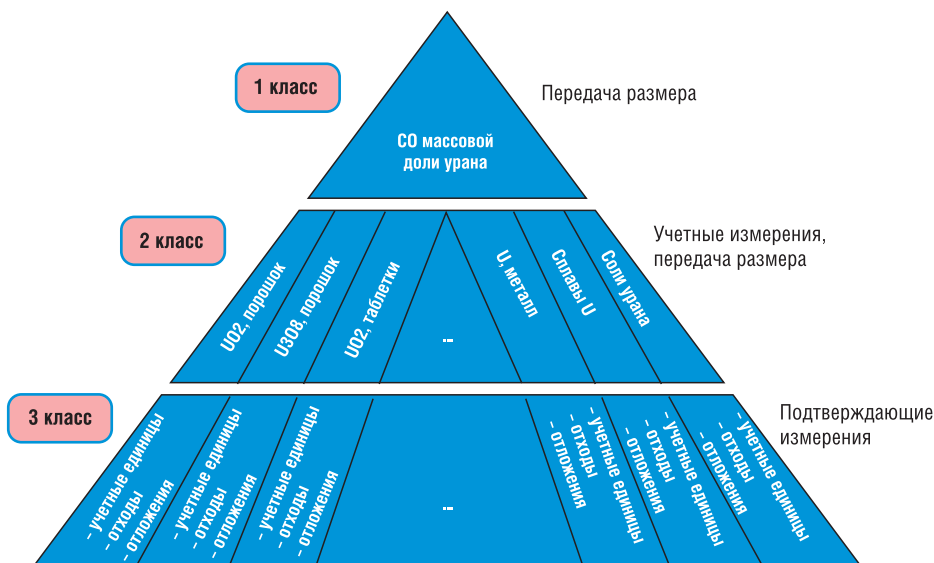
1 класс

Передача размера

СО массовой доли урана

2 класс

Учетные измерения, передача размера

UO2, порошок

U3O8, порошок

UO2, таблетки

...

U, металл

Сплавы U

Соли урана

3 класс

Подтверждающие измерения

– учетные единицы
– отходы
– отложения

– учетные единицы
– отходы
– отложения

– учетные единицы
– отходы
– отложения

...

– учетные единицы
– отходы
– отложения

– учетные единицы
– отходы
– отложения

– учетные единицы
– отходы
– отложения

– учетные единицы
– отходы
– отложения